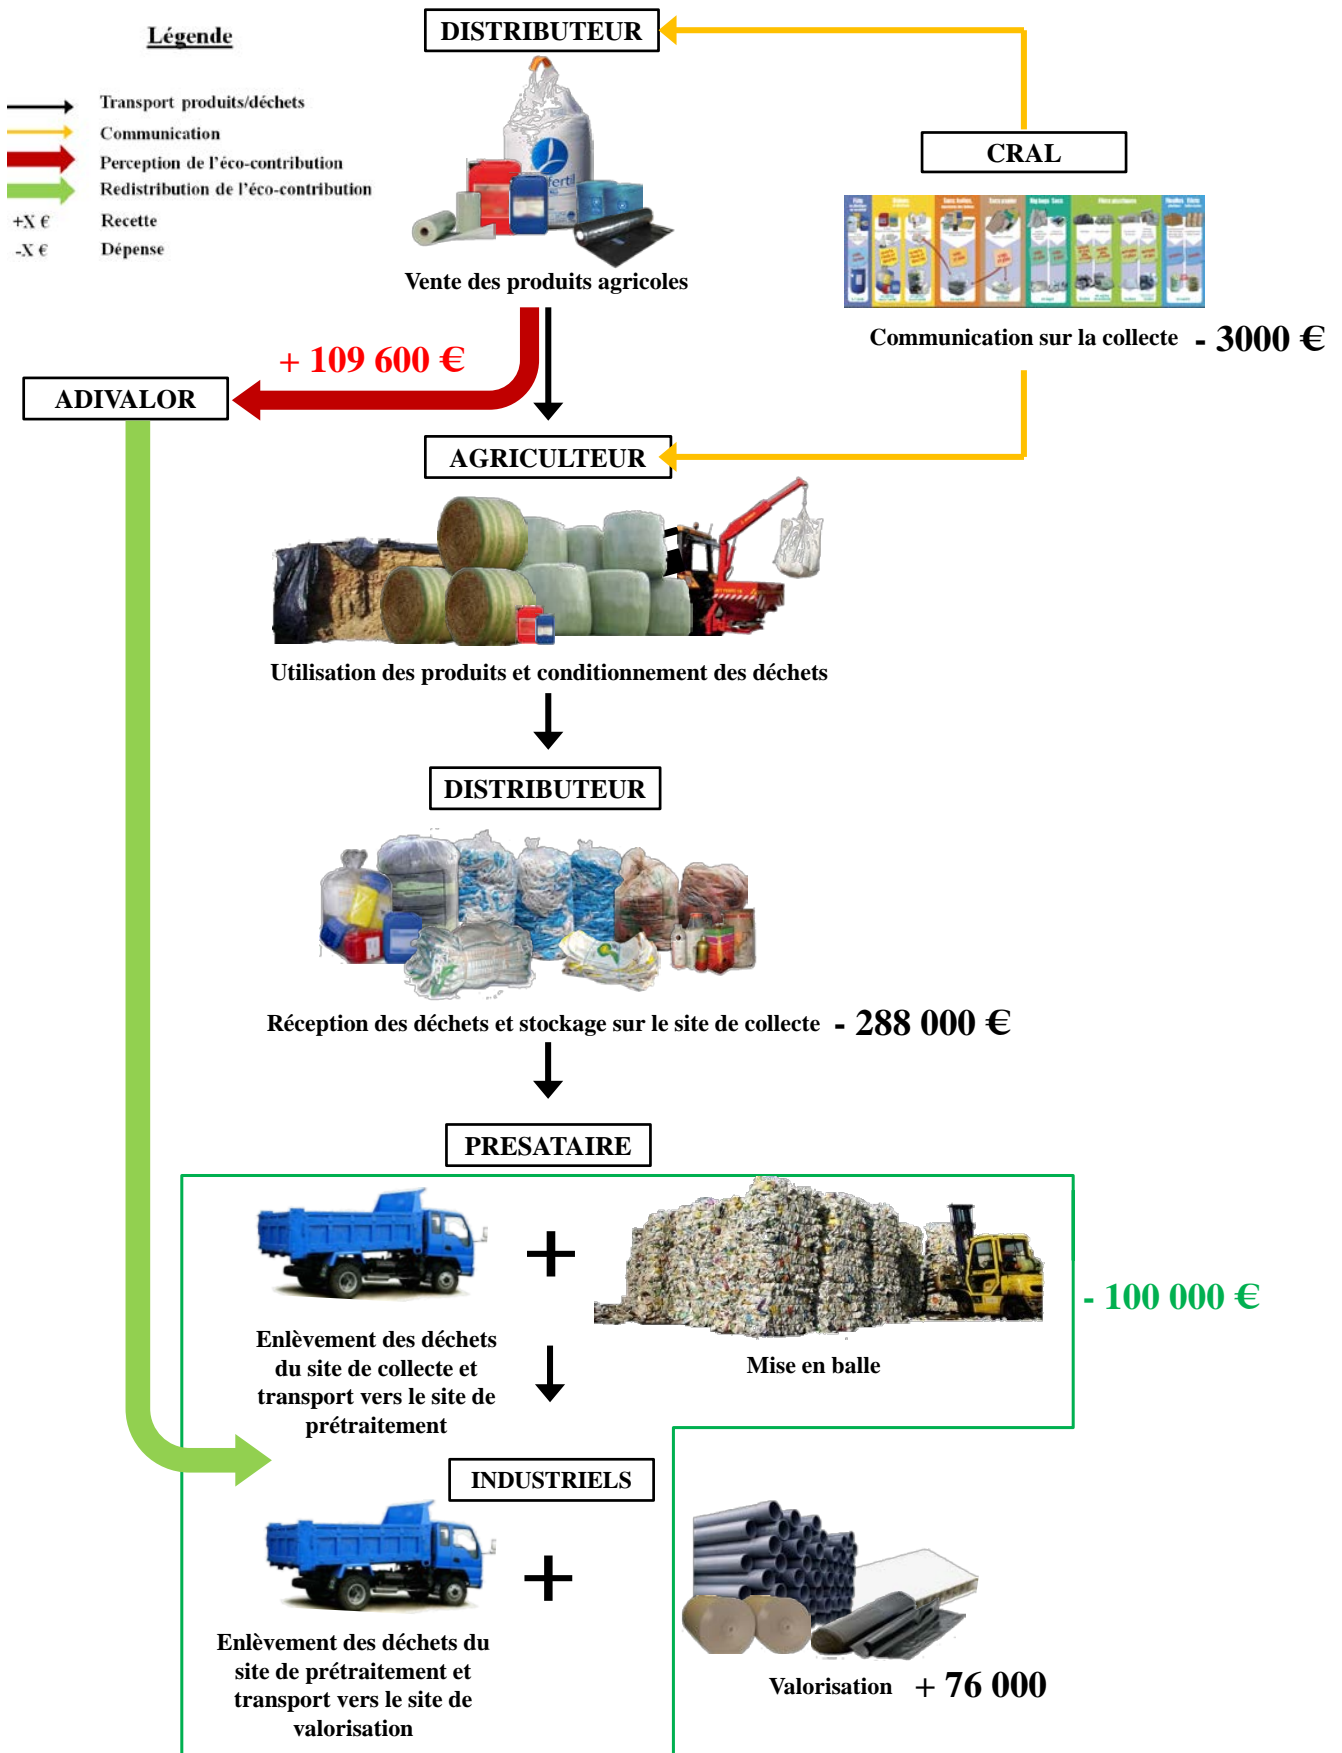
Légende

Transport produits/déchets
Communication
Perception de l'éco-contribution
Redistribution de l'éco-contribution
+X € Recette
-X € Dépense

DISTRIBUTEUR

Vente des produits agricoles

CRAL

Communication sur la collecte - 3000 €

+ 109 600 €

ADIVALOR

AGRICULTEUR

Utilisation des produits et conditionnement des déchets

DISTRIBUTEUR

Réception des déchets et stockage sur le site de collecte - 288 000 €

PRESATAIRE

Enlèvement des déchets du site de collecte et transport vers le site de prétraitement

+

Mise en balle

- 100 000 €

INDUSTRIELS

Enlèvement des déchets du site de prétraitement et transport vers le site de valorisation

+

Valorisation + 76 000